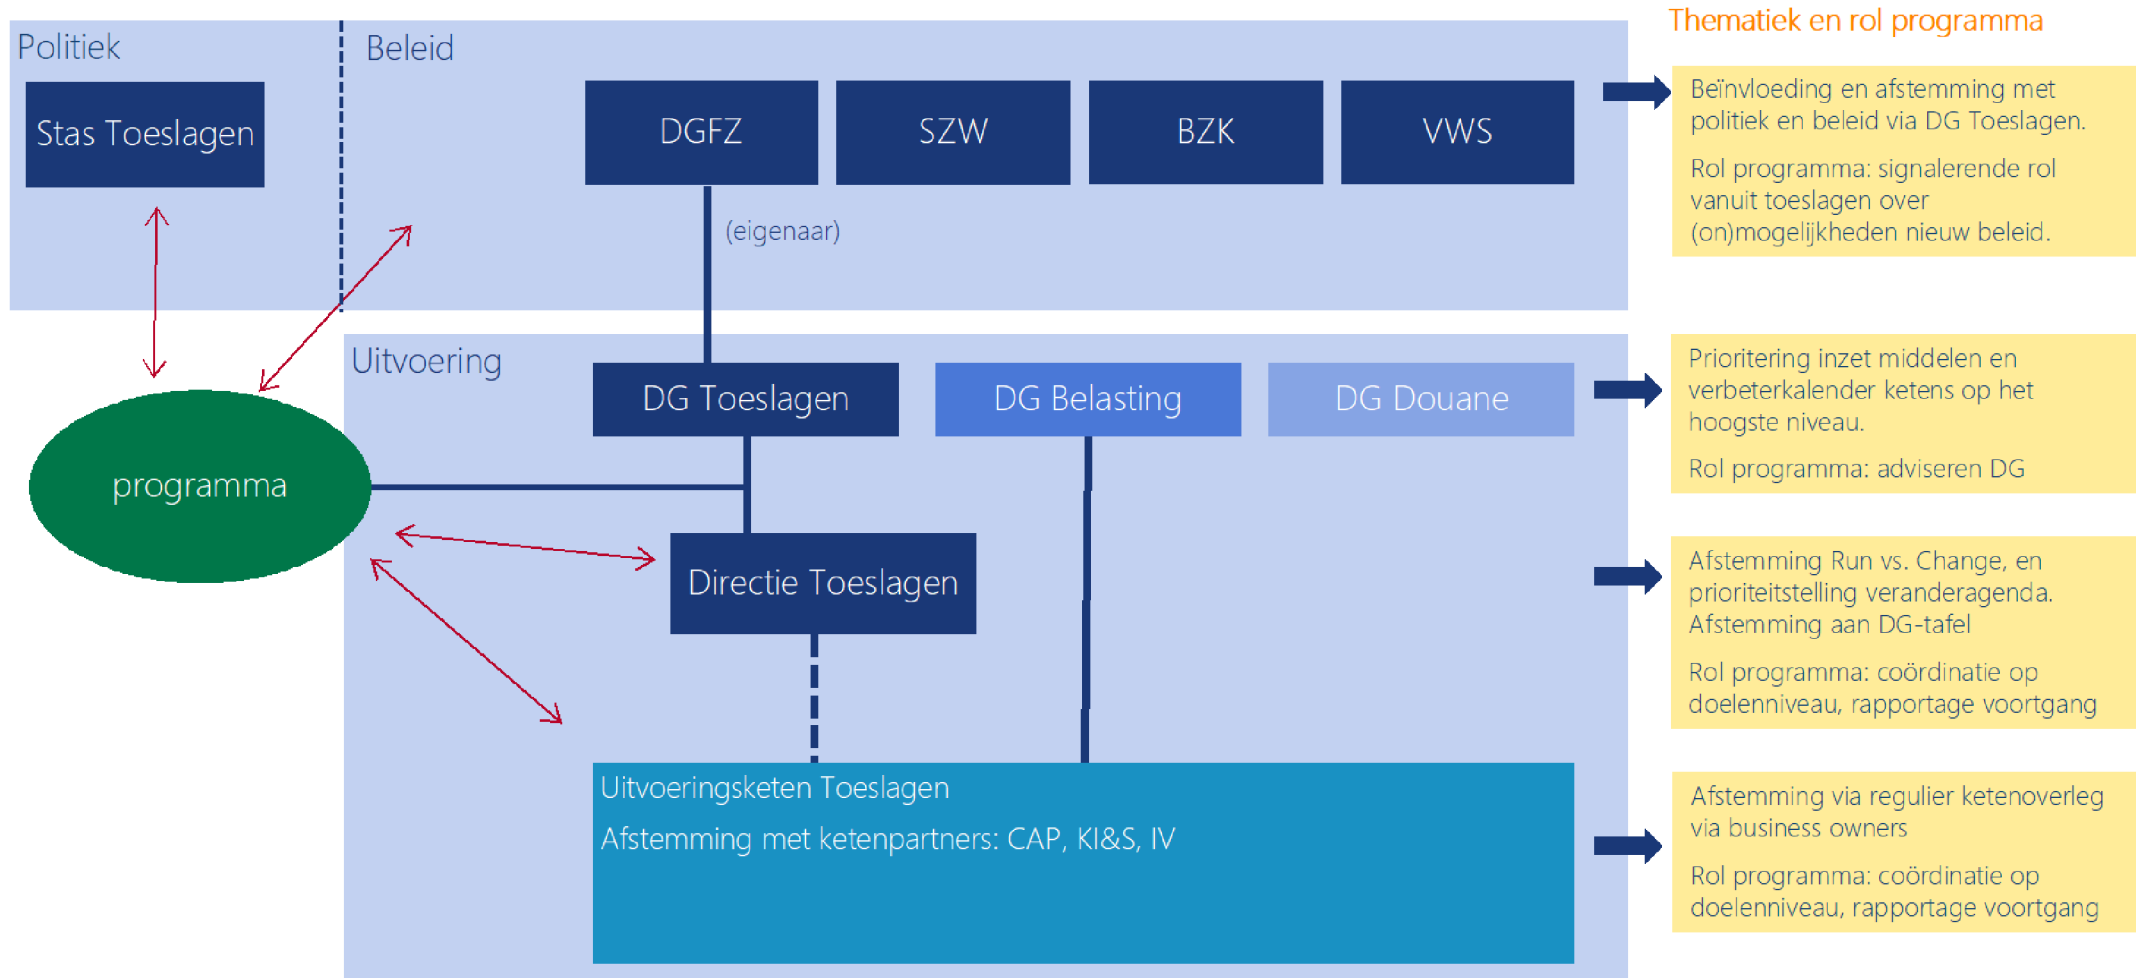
Politiek

Stas Toeslagen

Beleid

DGFZ

SZW

BZK

VWS

(eigenaar)

Thematiek en rol programma

Beïnvloeding en afstemming met politiek en beleid via DG Toeslagen.

Rol programma: signalerende rol vanuit toeslagen over (on)mogelijkheden nieuw beleid.

Uitvoering

DG Toeslagen

DG Belasting

DG Douane

programma

Prioritering inzet middelen en verbeterkalender ketens op het hoogste niveau.

Rol programma: adviseren DG

Directie Toeslagen

Afstemming Run vs. Change, en prioriteitstelling veranderagenda. Afstemming aan DG-tafel

Rol programma: coördinatie op doelenniveau, rapportage voortgang

Uitvoeringsketen Toeslagen

Afstemming met ketenpartners: CAP, KI&S, IV

Afstemming via regulier ketenoverleg via business owners

Rol programma: coördinatie op doelenniveau, rapportage voortgang